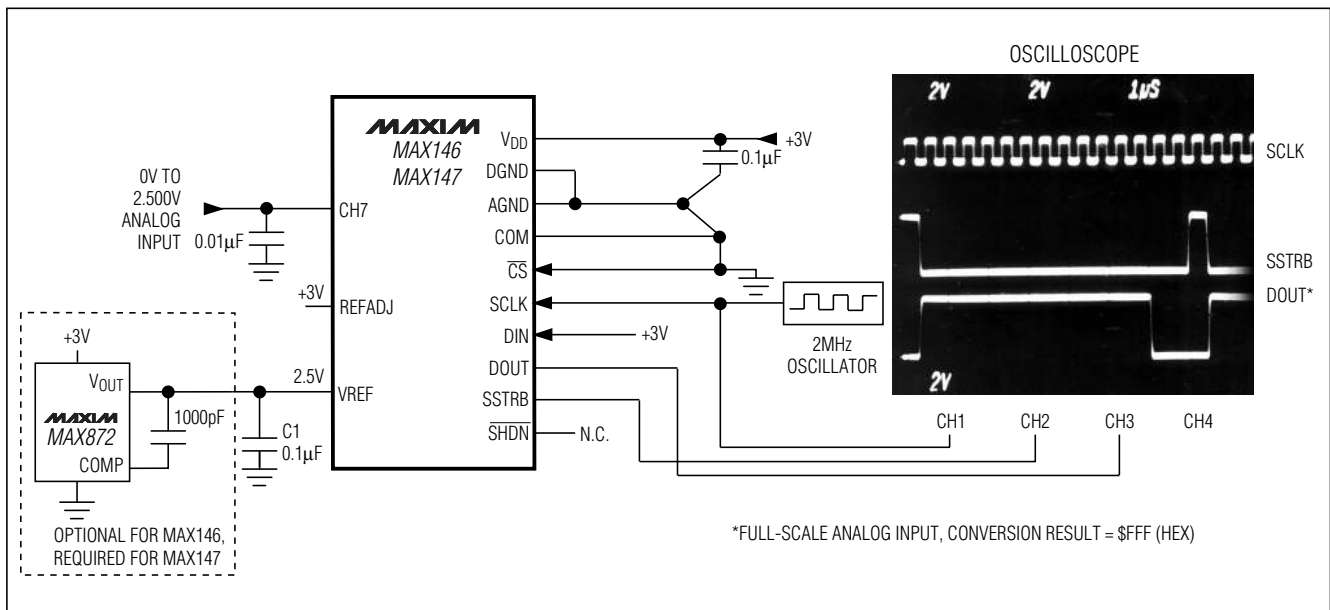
OSCILLOSCOPE

2V 2V 1µS

SCLK

SSTRB

DOUT*

2V

CH1 CH2 CH3 CH4

MAXIM
MAX146
MAX147

$V_{DD}$
DGND
AGND
COM
$\overline{CS}$
SCLK
DIN
DOUT
SSTRB
$\overline{SHDN}$

CH7
REFADJ
VREF

+3V
0.1µF

0V TO
2.500V
ANALOG
INPUT 0.01µF

+3V

2MHz
OSCILLATOR

+3V

N.C.

2.5V

C1
0.1µF

+3V
$V_{OUT}$
MAXIM
MAX872
COMP
1000pF

OPTIONAL FOR MAX146,
REQUIRED FOR MAX147

*FULL-SCALE ANALOG INPUT, CONVERSION RESULT = $FFF (HEX)